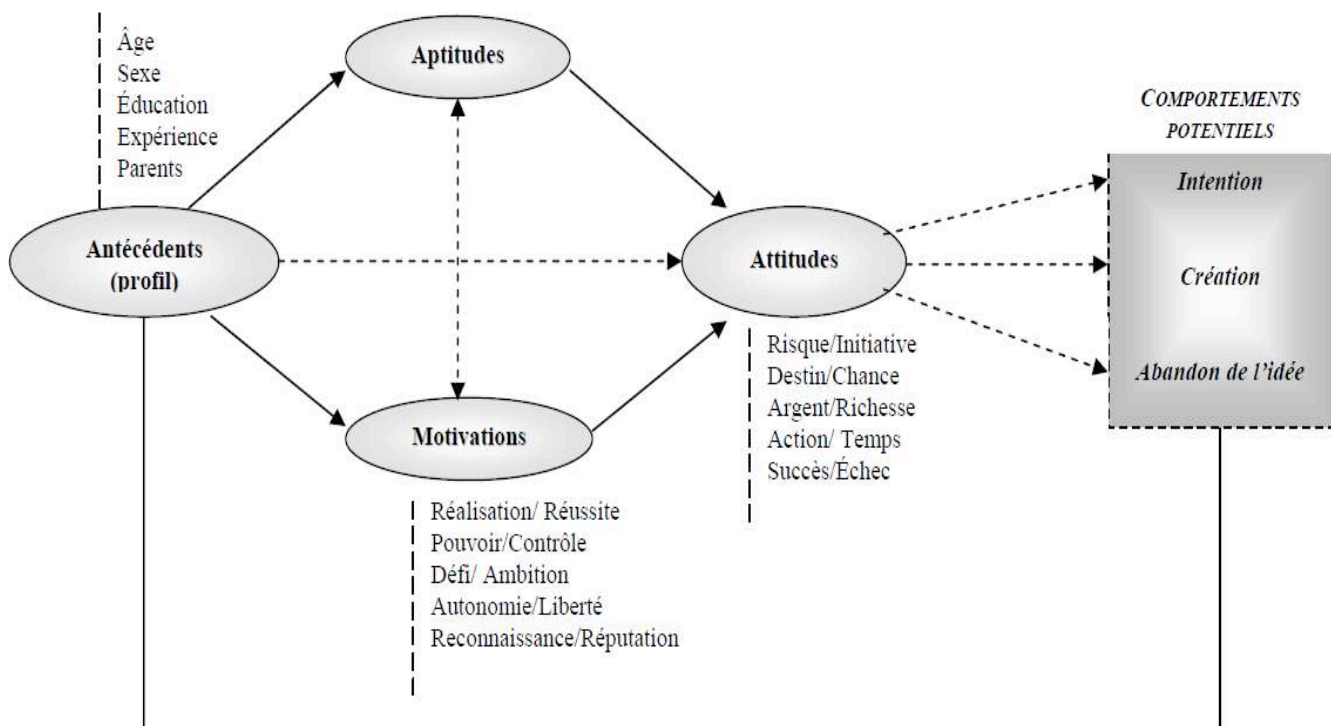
Âge
Sexe
Éducation
Expérience
Parents

Aptitudes

COMPORTEMENTS POTENTIELS

Intention

Antécédents (profil)

Attitudes

Création

Abandon de l'idée

Risque/Initiative
Destin/Chance
Argent/Richesse
Action/ Temps
Succès/Échec

Motivations

Réalisation/ Réussite
Pouvoir/Contrôle
Défi/ Ambition
Autonomie/Liberté
Reconnaissance/Réputation